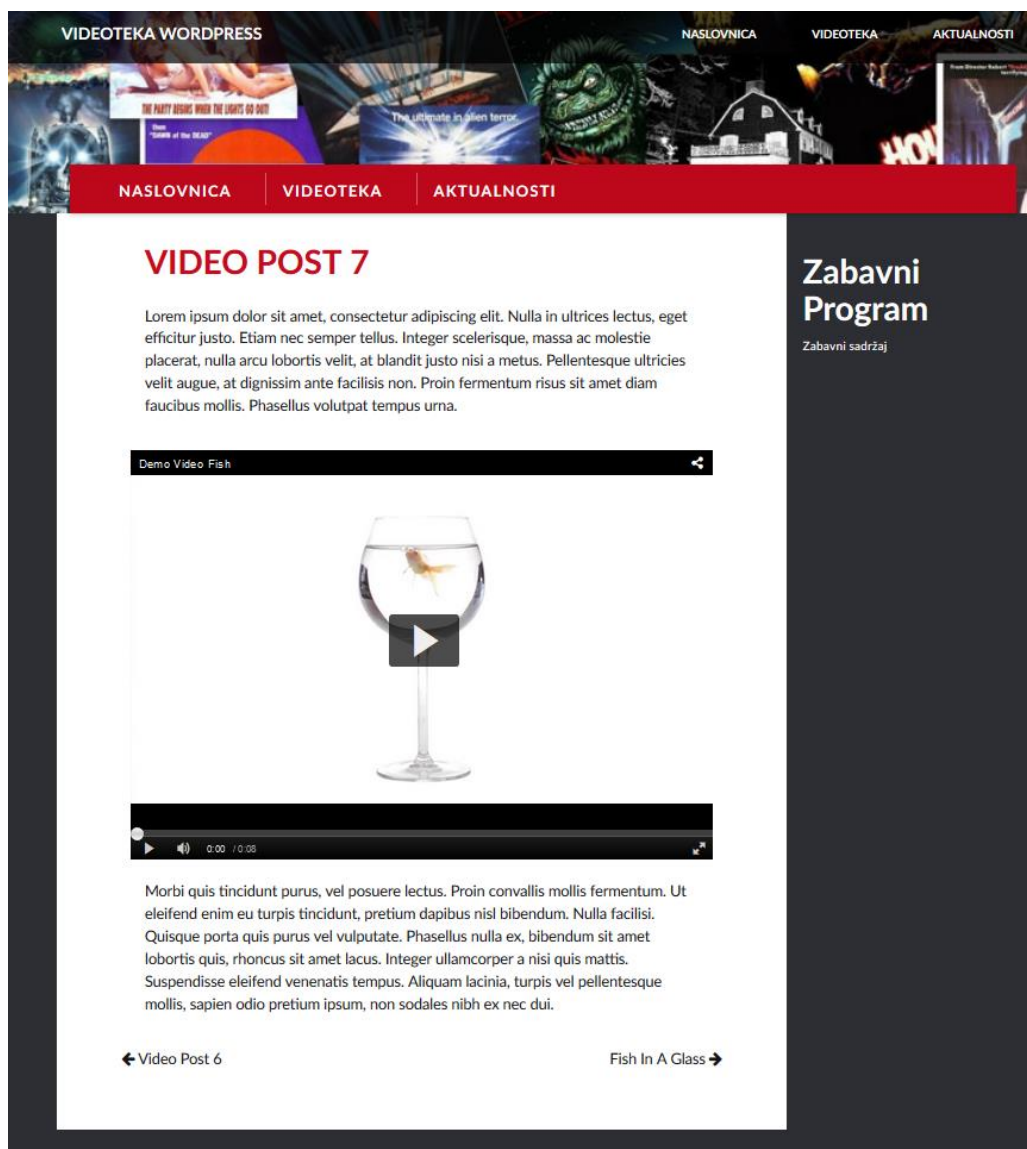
VIDEOTEKA WORDPRESS

NASLOVNICA VIDEOTEKA AKTUALNOSTI

THE PARTY BEGINS WHEN THE LIGHTS GO OUT!

"DAWN of the DEAD"

The ultimate in alien terror.

NASLOVNICA VIDEOTEKA AKTUALNOSTI

VIDEO POST 7

Lorem ipsum dolor sit amet, consectetur adipiscing elit. Nulla in ultrices lectus, eget efficitur justo. Etiam nec semper tellus. Integer scelerisque, massa ac molestie placerat, nulla arcu lobortis velit, at blandit justo nisi a metus. Pellentesque ultricies velit augue, at dignissim ante facilisis non. Proin fermentum risus sit amet diam faucibus mollis. Phasellus volutpat tempus urna.

Demo Video Fish

0:00 / 0:08

Morbi quis tincidunt purus, vel posuere lectus. Proin convallis mollis fermentum. Ut eleifend enim eu turpis tincidunt, pretium dapibus nisl bibendum. Nulla facilisi. Quisque porta quis purus vel vulputate. Phasellus nulla ex, bibendum sit amet lobortis quis, rhoncus sit amet lacus. Integer ullamcorper a nisi quis mattis. Suspendisse eleifend venenatis tempus. Aliquam lacinia, turpis vel pellentesque mollis, sapien odio pretium ipsum, non sodales nibh ex nec dui.

← Video Post 6

Fish In A Glass →

Zabavni Program

Zabavni sadržaj